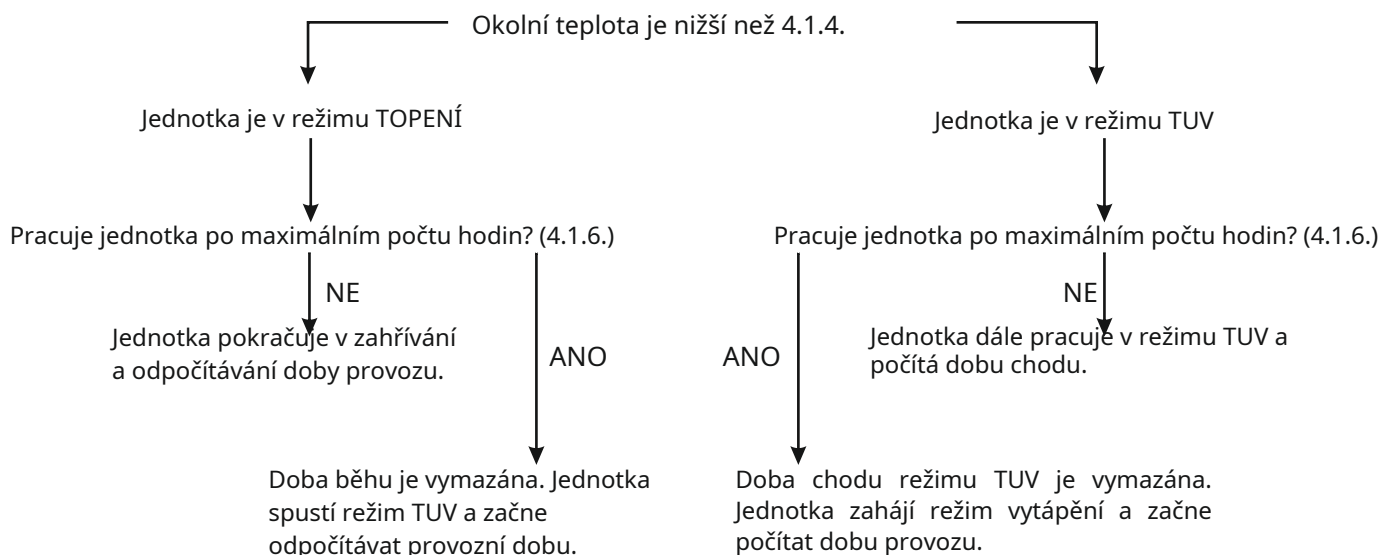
Okolní teplota je nižší než 4.1.4.

Jednotka je v režimu TOPENÍ

Pracuje jednotka po maximálním počtu hodin? (4.1.6.)

NE

Jednotka pokračuje v zahřívání a odpočítávání doby provozu.

ANO

Doba běhu je vymazána. Jednotka spustí režim TUV a začne odpočítávat provozní dobu.

Jednotka je v režimu TUV

Pracuje jednotka po maximálním počtu hodin? (4.1.6.)

NE

Jednotka dále pracuje v režimu TUV a počítá dobu chodu.

ANO

Doba chodu režimu TUV je vymazána. Jednotka zahájí režim vytápění a začne počítat dobu provozu.